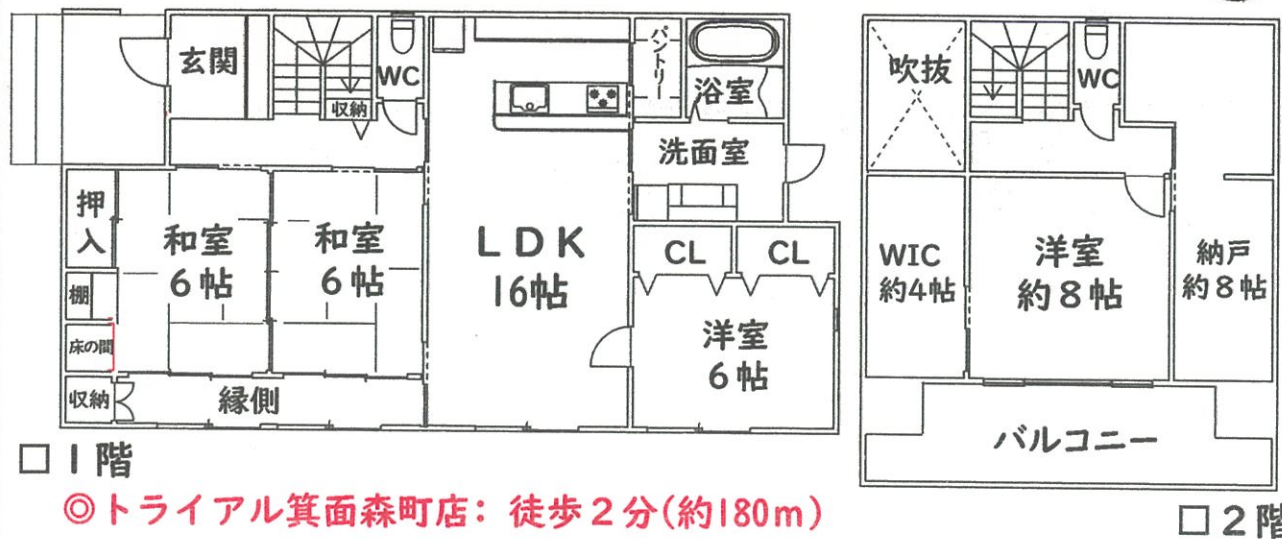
玄関

WC

収納

パントリー

浴室

洗面室

押入

和室
6帖

和室
6帖

LDK
16帖

CL

CL

洋室
6帖

棚

床の間

収納

縁側

□1階

◎トライアル箕面森町店：徒歩2分(約180m)

吹抜

WC

WIC
約4帖

洋室
約8帖

納戸
約8帖

バルコニー

□2階